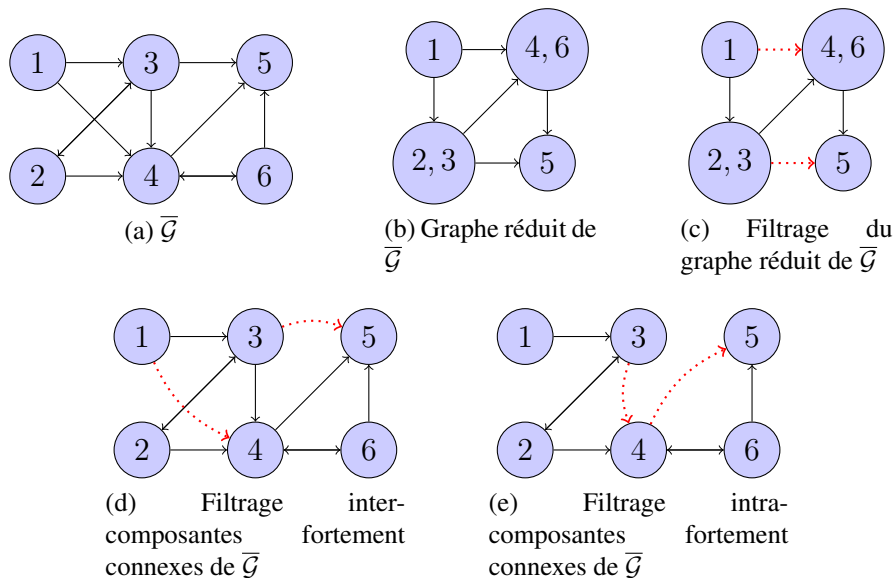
1
3
5
2
4
6
(a) $\overline{\mathcal{G}}$

1
4, 6
2, 3
5
(b) Graphe réduit de $\overline{\mathcal{G}}$

1
4, 6
2, 3
5
(c) Filtrage du graphe réduit de $\overline{\mathcal{G}}$

1
3
5
2
4
6
(d) Filtrage inter-composantes fortement connexes de $\overline{\mathcal{G}}$

1
3
5
2
4
6
(e) Filtrage intra-composantes fortement connexes de $\overline{\mathcal{G}}$